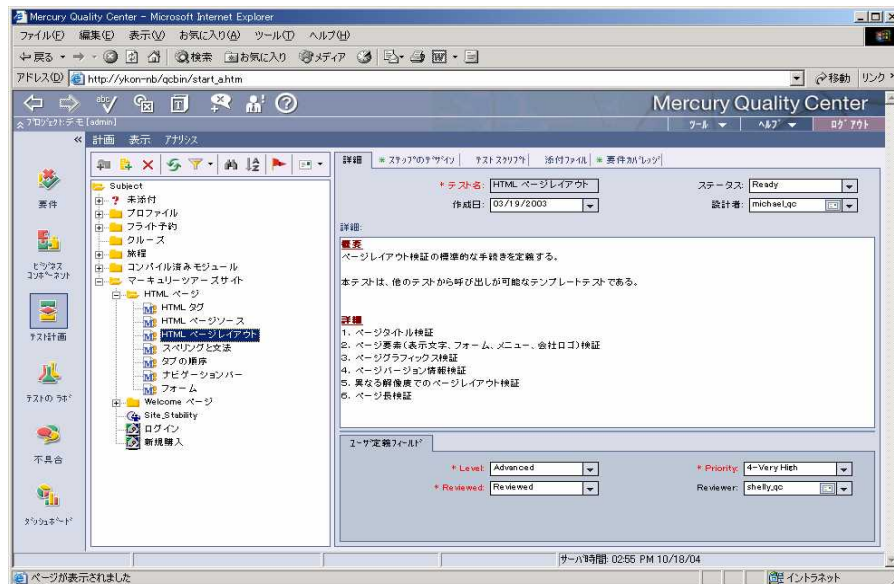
Mercury Quality Center - Microsoft Internet Explorer

ファイル(F) 編集(E) 表示(V) お気に入り(A) ツール(T) ヘルプ(H)

戻る 検索 お気に入り メディア

アドレス(D) http://ykon-nb/qcbin/start_a.htm

移動 リンク

Mercury Quality Center

プロジェクト: デモ [admin]

ツール ヘルプ ログアウト

計画 表示 アナリシス

要件

ビジネス コンポーネント

テスト計画

テストのラボ

不具合

ダッシュボード

Subject
未添付
プロファイル
フライト予約
クルーズ
旅程
コンパイル済みモジュール
マーキュリーツアーズサイト
HTML ページ
HTML タグ
HTML ページソース
HTML ページレイアウト
スペリングと文法
タブの順序
ナビゲーションバー
フォーム
Welcome ページ
Site_Stability
ログイン
新規購入

詳細 ステップのデザイン テストスクリプト 添付ファイル 要件カバレッジ

* テスト名: HTML ページレイアウト

ステータス: Ready

作成日: 03/19/2003

設計者: michael_qc

詳細:

概要
ページレイアウト検証の標準的な手続きを定義する。

本テストは、他のテストから呼び出しが可能なテンプレートテストである。

詳細
1. ページタイトル検証
2. ページ要素(表示文字、フォーム、メニュー、会社ロゴ)検証
3. ページグラフィックス検証
4. ページバージョン情報検証
5. 異なる解像度でのページレイアウト検証
6. ページ長検証

ユーザ定義フィールド

* Level: Advanced

* Priority: 4-Very High

* Reviewed: Reviewed

Reviewer: shelly_qc

サーバ時間: 02:55 PM 10/18/04

ページが表示されました

イントラネット